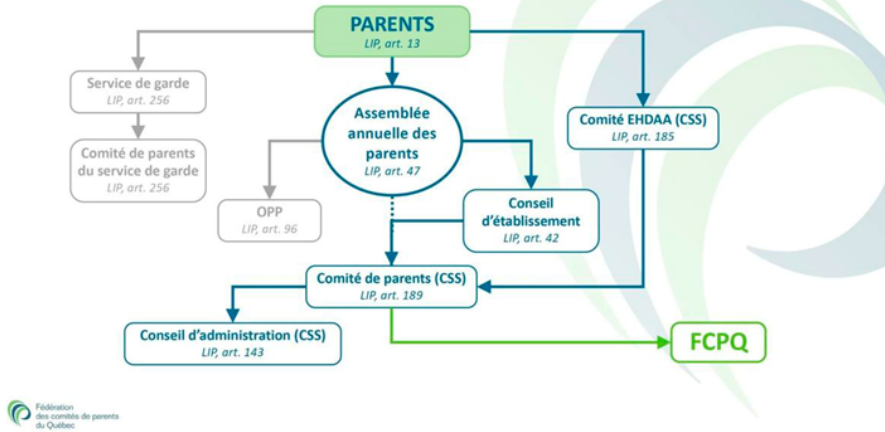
PARENTS
LIP, art. 13

Service de garde
LIP, art. 256

Comité de parents du service de garde
LIP, art. 256

Assemblée annuelle des parents
LIP, art. 47

OPP
LIP, art. 96

Comité EHDAA (CSS)
LIP, art. 185

Conseil d'établissement
LIP, art. 42

Comité de parents (CSS)
LIP, art. 189

Conseil d'administration (CSS)
LIP, art. 143

FCPQ

Fédération des comités de parents du Québec